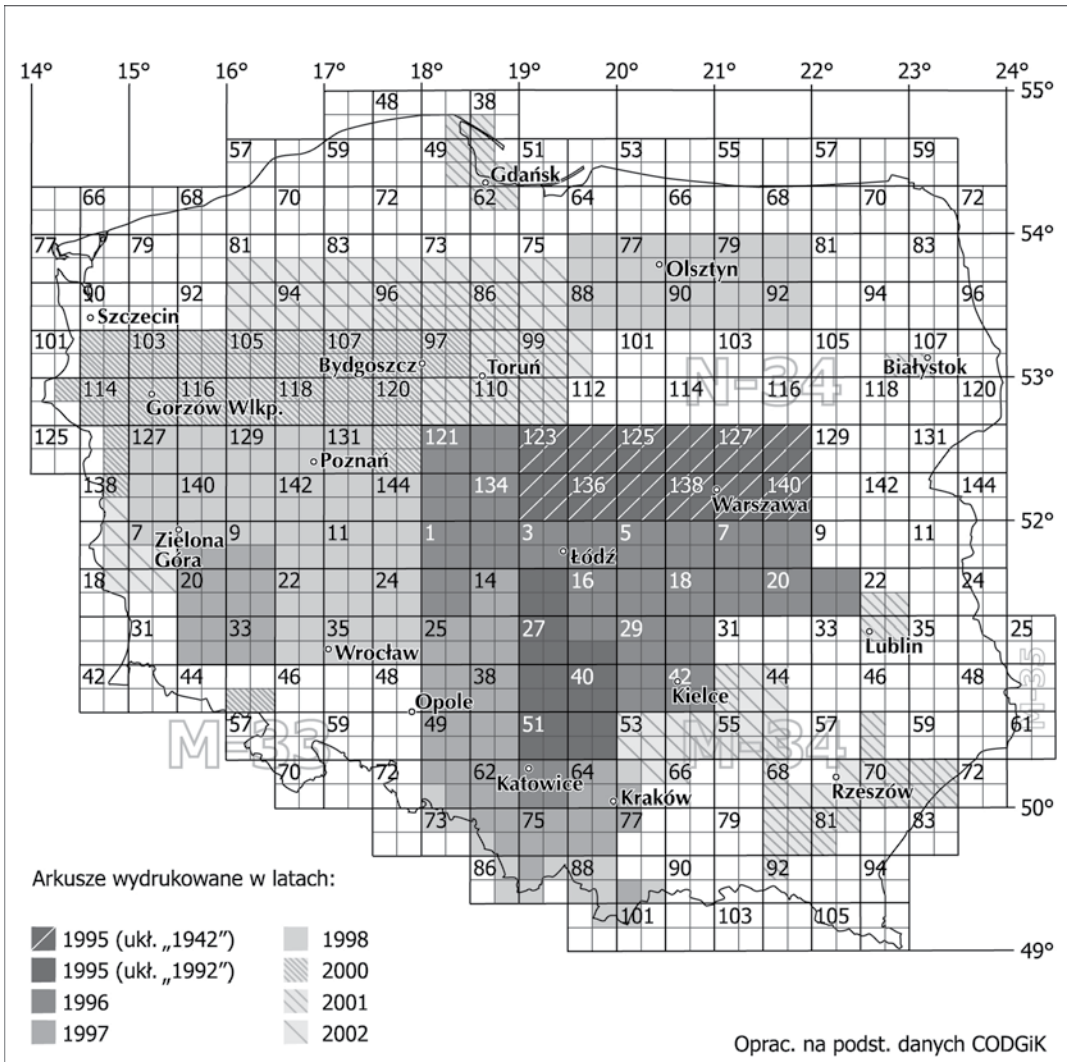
14° 15° 16° 17° 18° 19° 20° 21° 22° 23° 24°
55°
54°
53°
52°
50°
49°

48 38
57 59 49 51 53 55 57 59
66 68 70 72 62 64 66 68 70 72
77 79 81 83 73 75 77 79 81 83
90 92 94 96 86 88 90 92 94 96
101 103 105 107 97 99 101 103 105 107
114 116 118 120 110 112 114 116 118 120
125 127 129 131 121 123 125 127 129 131
138 140 142 144 134 136 138 140 142 144
7 9 11 1 3 5 7 9 11
18 20 22 24 14 16 18 20 22 24
31 33 35 25 27 29 31 33 35 25
42 44 46 48 38 40 42 44 46 48
57 59 49 51 53 55 57 59 61
70 72 62 64 66 68 70 72
73 75 77 79 81 83
86 88 90 92 94
101 103 105

Gdańsk
Olsztyn
Szczecin
Bydgoszcz
Toruń
Białystok
Gorzów Wlkp.
Poznań
Warszawa
Zielona Góra
Łódź
Lublin
Wrocław
Kielce
Opole
Katowice
Kraków
Rzeszów

N-34
N-33
M-33
M-34
M-35

Arkusze wydrukowane w latach:

1995 (ukł. „1942”)
1995 (ukł. „1992”)
1996
1997
1998
2000
2001
2002

Oprac. na podst. danych CODGiK